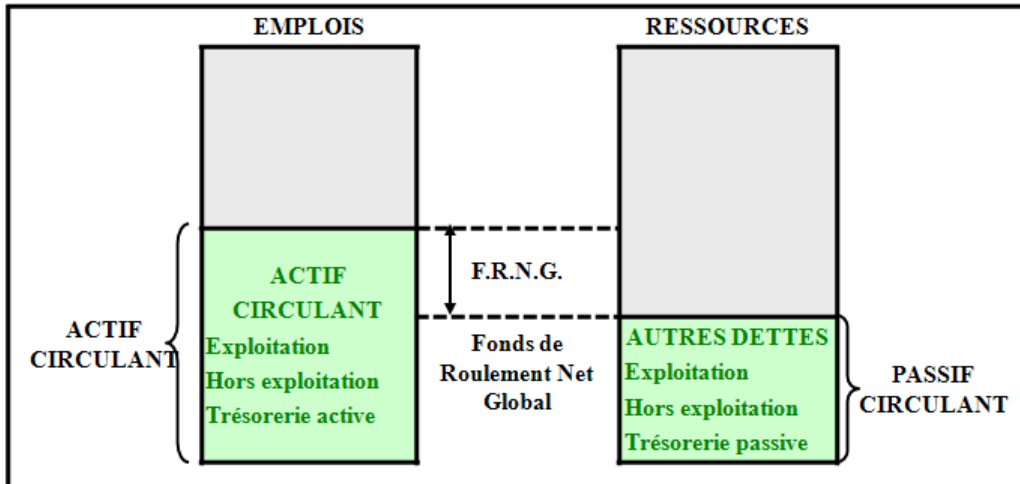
EMPLOIS

RESSOURCES

ACTIF CIRCULANT

ACTIF CIRCULANT
Exploitation
Hors exploitation
Trésorerie active

F.R.N.G.

Fonds de Roulement Net Global

AUTRES DETTES
Exploitation
Hors exploitation
Trésorerie passive

PASSIF CIRCULANT